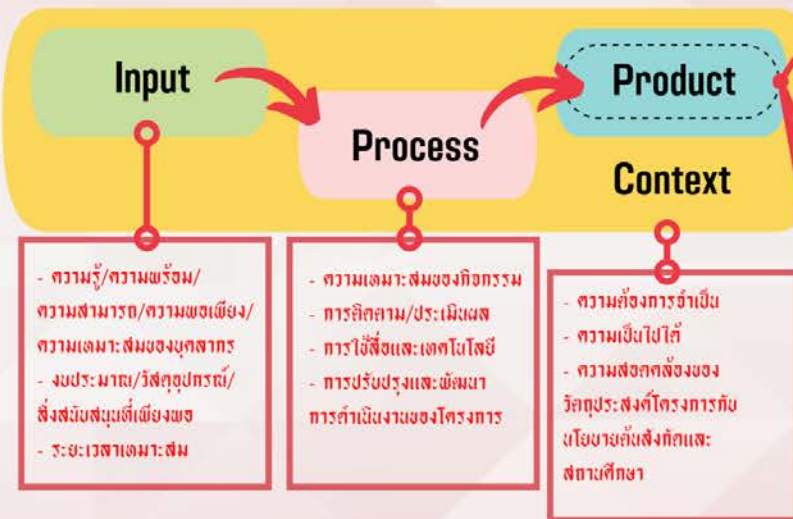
Input

Process

Product

Context

- ความรู้/ความพร้อม/ความสามารถ/ความพอเพียง/ความเหมาะสมของบุคลากร
- งบประมาณ/วัสดุอุปกรณ์/สิ่งสนับสนุนที่เพียงพอ
- ระยะเวลาเหมาะสม

- ความเหมาะสมของกิจกรรม
- การติดตาม/ประเมินผล
- การใช้สื่อและเทคโนโลยี
- การปรับปรุงและพัฒนาการดำเนินงานของโครงการ

- ความต้องการจำเป็น
- ความเป็นไปได้
- ความสอดคล้องของวัตถุประสงค์โครงการกับนโยบายต้นสังกัดและสถานศึกษา